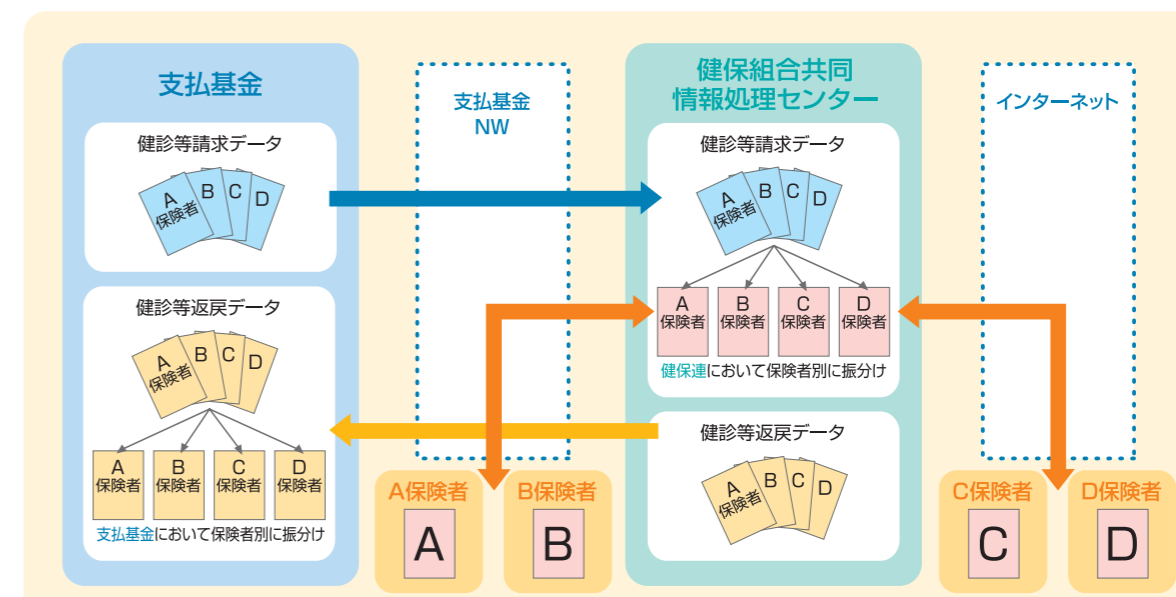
支払基金

健診等請求データ

A
保険者
B
C
D

健診等返戻データ

A
保険者
B
C
D

A
保険者
B
保険者
C
保険者
D
保険者

支払基金において保険者別に振分け

支払基金
NW

健保組合共同
情報処理センター

健診等請求データ

A
保険者
B
C
D

A
保険者
B
保険者
C
保険者
D
保険者

健保連において保険者別に振分け

健診等返戻データ

A
保険者
B
C
D

インターネット

A保険者
A

B保険者
B

C保険者
C

D保険者
D